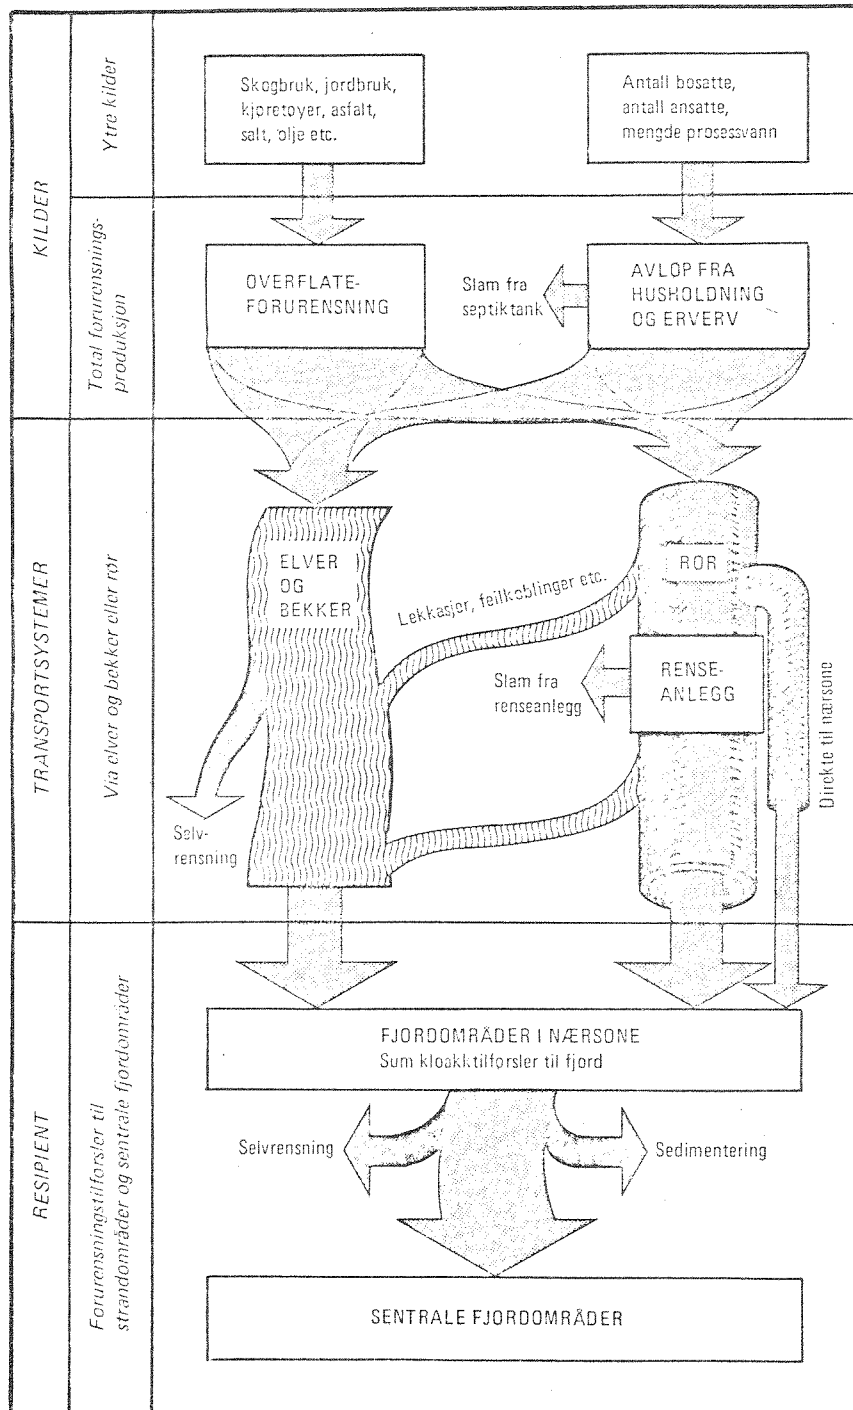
KILDER

Ytre kilder

Skogbruk, jordbruk, kjoretoyer, asfalt, salt, olje etc.

Antall bosatte, antall ansatte, mengde prosessvann

Total forurensningsproduksjon

OVERFLATE-FORURENSNING

Slam fra septiktank

AVLOP FRA HUSHOLDNING OG ERVERV

TRANSPORTSYSTEMER

Via elver og bekker eller rør

ELVER OG BEKKER

Lekkasjer, feilkoblinger etc.

ROR

Slam fra renseanlegg

RENSE-ANLEGG

Direkte til nærsone

Selv-rensning

RESIPIENT

Forurensningstilforsler til strandområder og sentrale fjordområder

FJORDOMRÅDER I NÆRSONE
Sum kloakktilforsler til fjord

Selvrensning

Sedimentering

SENTRALE FJORDOMRÅDER